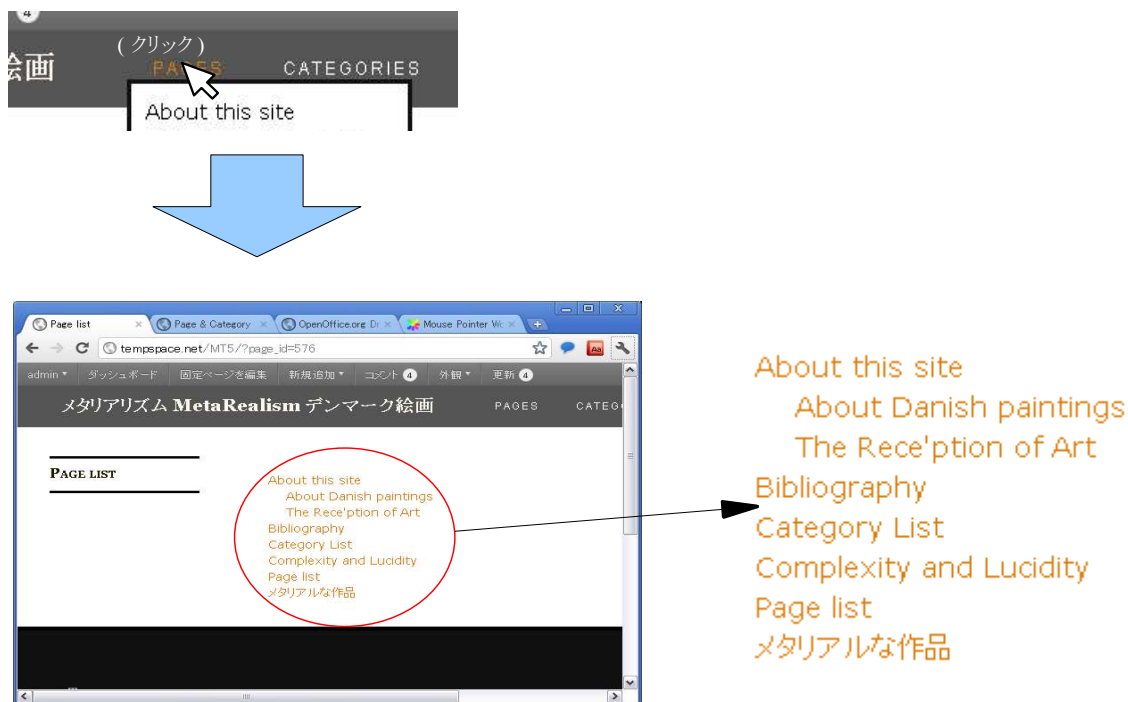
4

絵画 (クリック) PAGES CATEGORIES

About this site

Page list | Page & Category | OpenOffice.org Dr | Mouse Pointer Wi

tempspace.net/MT5/?page_id=576

admin ▾ ダッシュボード 固定ページを編集 新規追加 ▾ コメント 4 外観 ▾ 更新 4

メタリアリズム MetaRealism デンマーク絵画 PAGES CATEG

PAGE LIST

About this site
About Danish paintings
The Rece'ption of Art
Bibliography
Category List
Complexity and Lucidity
Page list
メタリアルな作品

About this site
About Danish paintings
The Rece'ption of Art
Bibliography
Category List
Complexity and Lucidity
Page list
メタリアルな作品